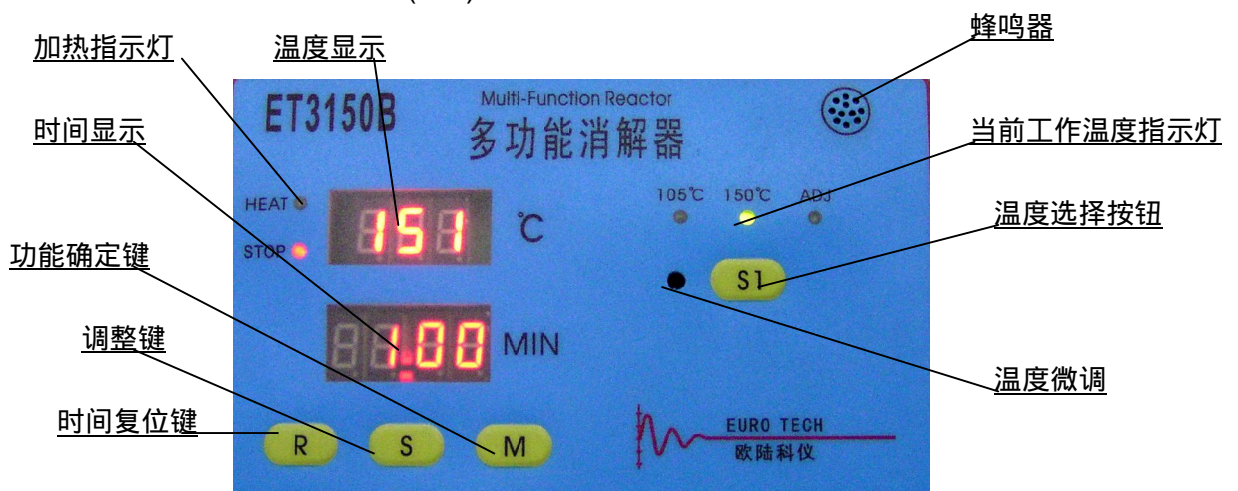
加热指示灯
温度显示
蜂鸣器
ET3150B
Multi-Function Reactor
多功能消解器
时间显示
当前工作温度指示灯
HEAT
151
℃
105℃ 150℃ ADJ
温度选择按钮
STOP
功能确定键
S1
1.00
MIN
调整键
温度微调
时间复位键
R
S
M
EURO TECH
欧陆科仪